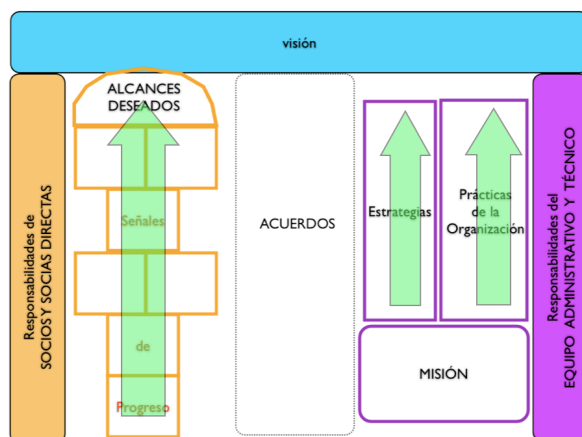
visión

Responsabilidades de
SOCIOS Y SOCIAS DIRECTAS

ALCANCES DESEADOS

Señales

de

Progreso

ACUERDOS

Estrategias

Prácticas de la Organización

MISIÓN

Responsabilidades del
EQUIPO ADMINISTRATIVO Y TÉCNICO